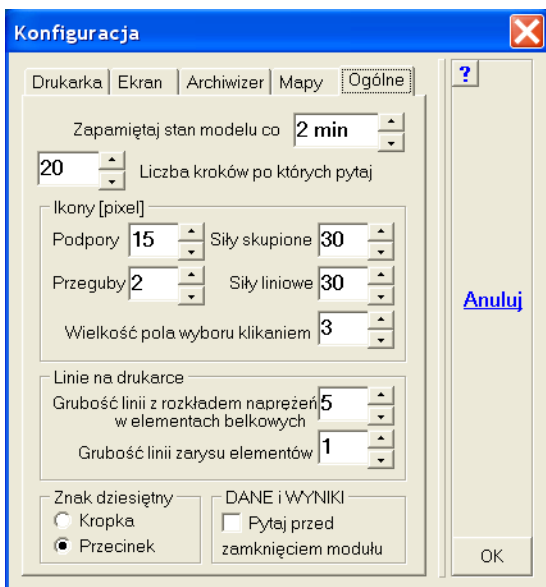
Konfiguracja

Drukarka | Ekran | Archiwizer | Mapy | Ogólne

?

Zapamiętaj stan modelu co 2 min

20 Liczba kroków po których pytaj

Ikony [pixel]

Podpory 15 Siły skupione 30

Przeguby 2 Siły liniowe 30

Wielkość pola wyboru klikaniem 3

Anuluj

Linie na drukarce

Grubość linii z rozkładem naprężeń w elementach belkowych 5

Grubość linii zarysu elementów 1

Znak dziesiętny

Kropka

Przecinek

DANE i WYNIKI

Pytaj przed zamknięciem modułu

OK